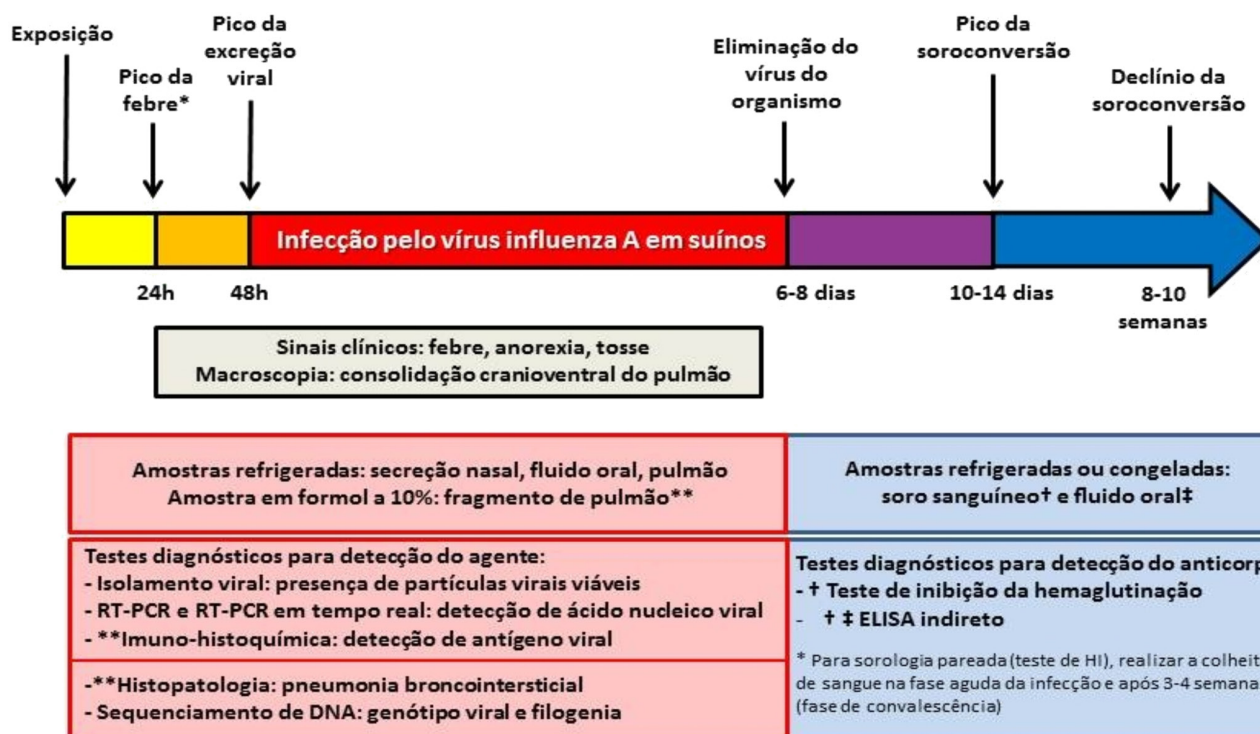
Exposição

Pico da febre*

Pico da excreção viral

Eliminação do vírus do organismo

Pico da soroconversão

Declínio da soroconversão

Infecção pelo vírus influenza A em suínos

24h

48h

6-8 dias

10-14 dias

8-10 semanas

Sinais clínicos: febre, anorexia, tosse
Macroscopia: consolidação cranioventral do pulmão

Amostras refrigeradas: secreção nasal, fluido oral, pulmão
Amostra em formol a 10%: fragmento de pulmão**

Testes diagnósticos para detecção do agente:
- Isolamento viral: presença de partículas virais viáveis
- RT-PCR e RT-PCR em tempo real: detecção de ácido nucleico viral
- **Imuno-histoquímica: detecção de antígeno viral

-**Histopatologia: pneumonia broncointersticial
- Sequenciamento de DNA: genótipo viral e filogenia

Amostras refrigeradas ou congeladas:
soro sanguíneo† e fluido oral‡

Testes diagnósticos para detecção do anticorp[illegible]
- † Teste de inibição da hemaglutinação
- † ‡ ELISA indireto

* Para sorologia pareada (teste de HI), realizar a colheit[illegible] de sangue na fase aguda da infecção e após 3-4 semana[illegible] (fase de convalescência)